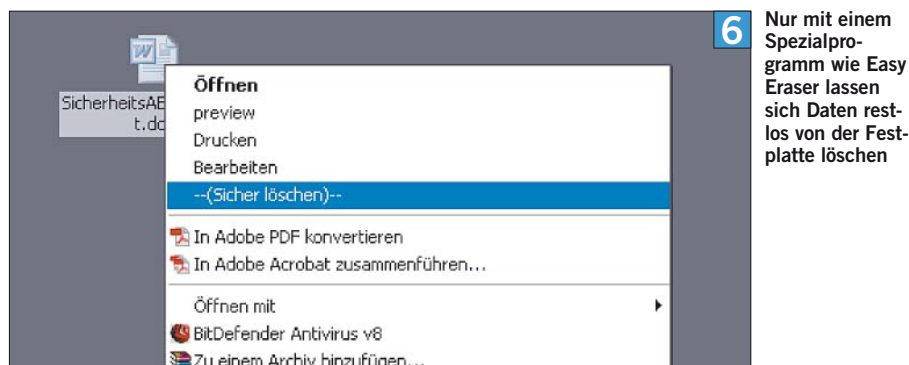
SicherheitsAB
t.do

Öffnen
preview
Drucken
Bearbeiten
--(Sicher löschen)--
In Adobe PDF konvertieren
In Adobe Acrobat zusammenführen...
Öffnen mit
BitDefender Antivirus v8
Zu einem Archiv hinzufügen...

6 Nur mit einem Spezialprogramm wie Easy Eraser lassen sich Daten restlos von der Festplatte löschen